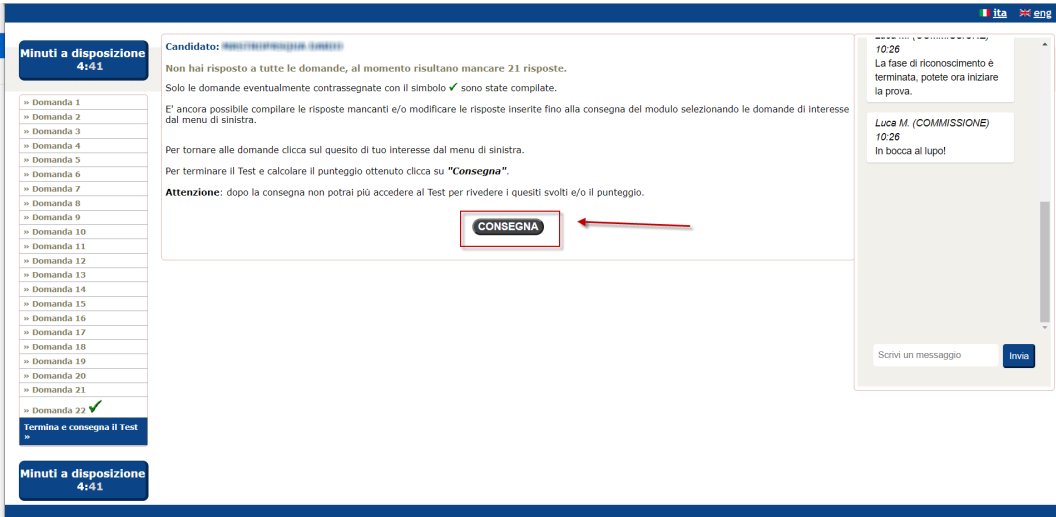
ita eng

Minuti a disposizione
4:41

» Domanda 1
» Domanda 2
» Domanda 3
» Domanda 4
» Domanda 5
» Domanda 6
» Domanda 7
» Domanda 8
» Domanda 9
» Domanda 10
» Domanda 11
» Domanda 12
» Domanda 13
» Domanda 14
» Domanda 15
» Domanda 16
» Domanda 17
» Domanda 18
» Domanda 19
» Domanda 20
» Domanda 21
» Domanda 22 ✓
Termina e consegna il Test »

Minuti a disposizione
4:41

Candidato: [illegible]

Non hai risposto a tutte le domande, al momento risultano mancare 21 risposte.

Solo le domande eventualmente contrassegnate con il simbolo ✓ sono state compilate.

E' ancora possibile compilare le risposte mancanti e/o modificare le risposte inserite fino alla consegna del modulo selezionando le domande di interesse dal menu di sinistra.

Per tornare alle domande clicca sul quesito di tuo interesse dal menu di sinistra.

Per terminare il Test e calcolare il punteggio ottenuto clicca su "Consegna".

Attenzione: dopo la consegna non potrai più accedere al Test per rivedere i quesiti svolti e/o il punteggio.

CONSEGNA

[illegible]
10:26
La fase di riconoscimento è terminata, potete ora iniziare la prova.

Luca M. (COMMISSIONE)
10:26
In bocca al lupo!

Scrivi un messaggio
Invia